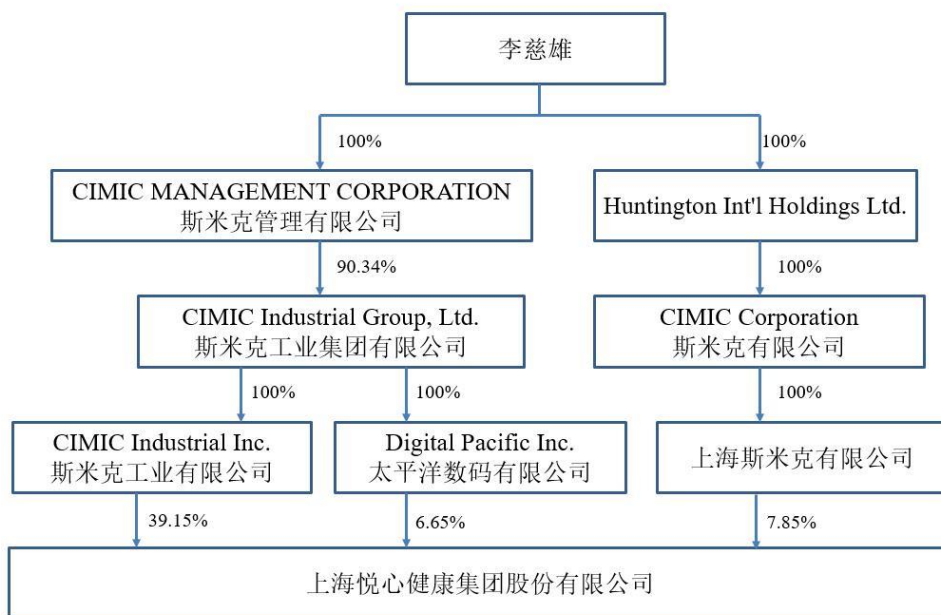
李慈雄

100%

100%

CIMIC MANAGEMENT CORPORATION
斯米克管理有限公司

Huntington Int'l Holdings Ltd.

90.34%

100%

CIMIC Industrial Group, Ltd.
斯米克工业集团有限公司

CIMIC Corporation
斯米克有限公司

100%

100%

100%

CIMIC Industrial Inc.
斯米克工业有限公司

Digital Pacific Inc.
太平洋数码有限公司

上海斯米克有限公司

39.15%

6.65%

7.85%

上海悦心健康集团股份有限公司